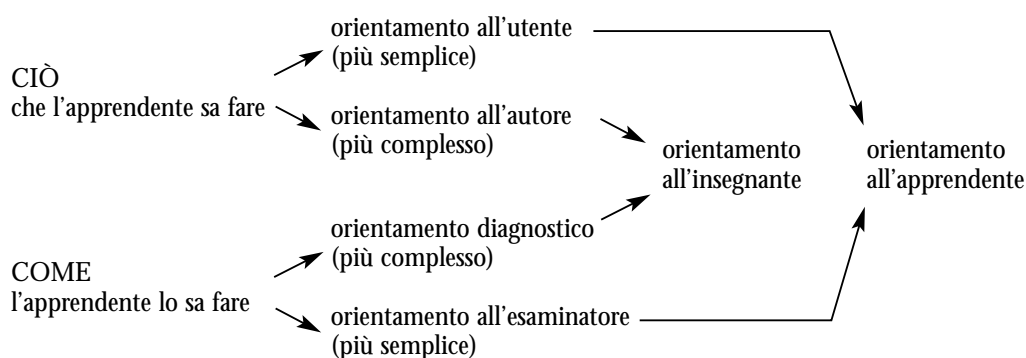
CIÒ
che l'apprendente sa fare

orientamento all'utente
(più semplice)

orientamento all'autore
(più complesso)

COME
l'apprendente lo sa fare

orientamento diagnostico
(più complesso)

orientamento all'esaminatore
(più semplice)

orientamento
all'insegnante

orientamento
all'apprendente